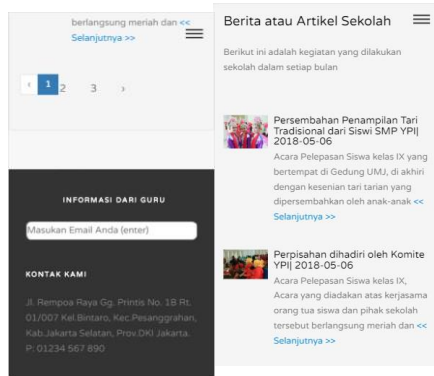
berlangsung meriah dan << Selanjutnya >>

‹ 1 2 3 ›

INFORMASI DARI GURU

Masukan Email Anda (enter)

KONTAK KAMI

Jl. Rempoa Raya Gg. Printis No. 18 Rt. 01/007 Kel.Bintaro, Kec.Pesanggrahan, Kab.Jakarta Selatan, Prov.DKI Jakarta. P: 01234 567 890

Berita atau Artikel Sekolah

Berikut ini adalah kegiatan yang dilakukan sekolah dalam setiap bulan

Persembahan Penampilan Tari Tradisional dari Siswi SMP YPIJ 2018-05-06

Acara Pelepasan Siswa kelas IX yang bertempat di Gedung UMJ, di akhiri dengan kesenian tari tarian yang dipersembahkan oleh anak-anak << Selanjutnya >>

Perpisahan dihadiri oleh Komite YPIJ 2018-05-06

Acara Pelepasan Siswa kelas IX, Acara yang diadakan atas kerjasama orang tua siswa dan pihak sekolah tersebut berlangsung meriah dan << Selanjutnya >>